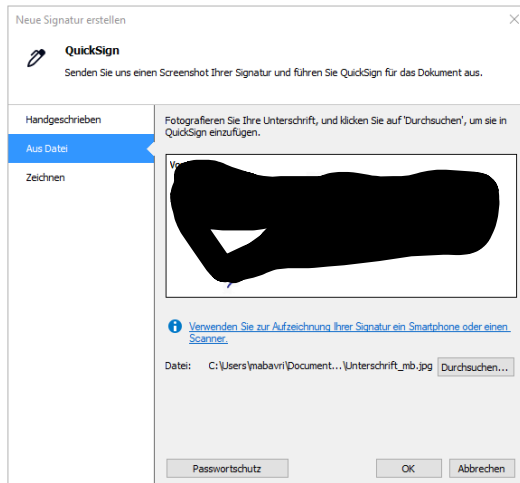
Neue Signatur erstellen

QuickSign
Senden Sie uns einen Screenshot Ihrer Signatur und führen Sie QuickSign für das Dokument aus.

Handgeschrieben
Aus Datei
Zeichnen

Fotografieren Sie Ihre Unterschrift, und klicken Sie auf 'Durchsuchen', um sie in QuickSign einzufügen.

Vo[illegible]

Verwenden Sie zur Aufzeichnung Ihrer Signatur ein Smartphone oder einen Scanner.

Datei: C:\Users\mabavri\Document...\Unterschrift_mb.jpg Durchsuchen...

Passwortschutz
OK
Abbrechen